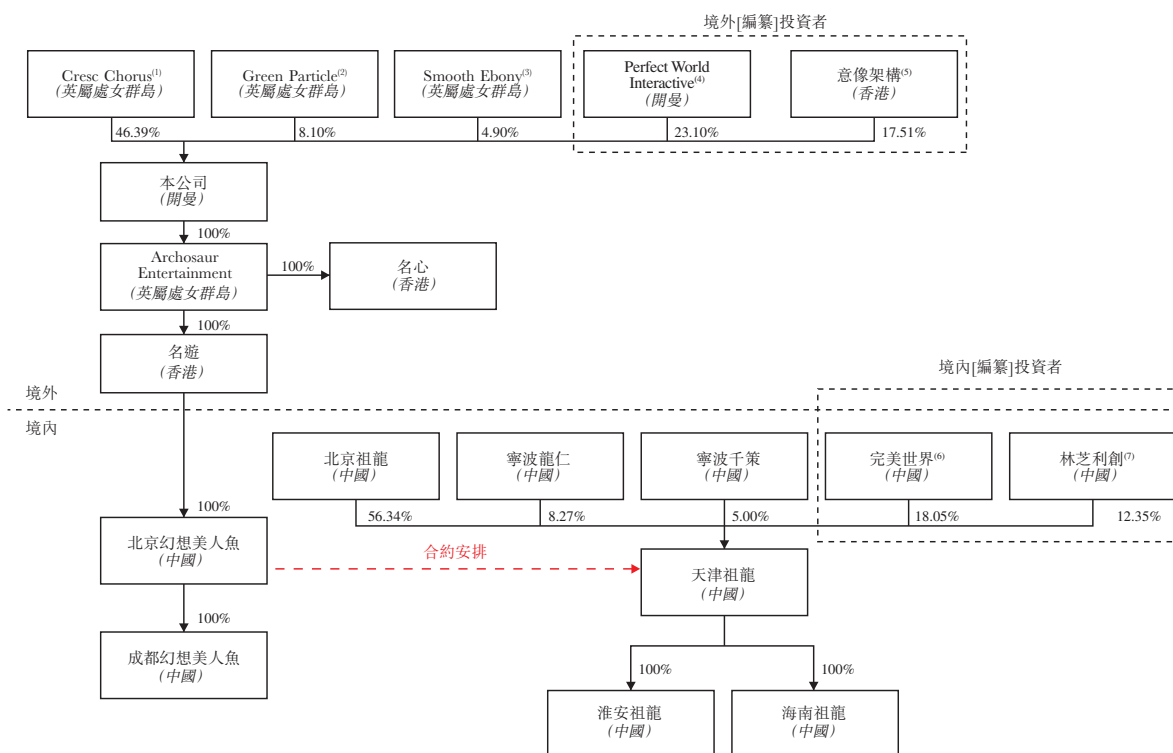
境外[編纂]投資者

Cresc Chorus$^{(1)}$
(英屬處女群島)

Green Particle$^{(2)}$
(英屬處女群島)

Smooth Ebony$^{(3)}$
(英屬處女群島)

Perfect World Interactive$^{(4)}$
(開曼)

意像架構$^{(5)}$
(香港)

46.39%

8.10%

4.90%

23.10%

17.51%

本公司
(開曼)

100%

Archosaur Entertainment
(英屬處女群島)

100%

名心
(香港)

100%

名遊
(香港)

境外

境內

境內[編纂]投資者

北京祖龍
(中國)

寧波龍仁
(中國)

寧波千策
(中國)

完美世界$^{(6)}$
(中國)

林芝利創$^{(7)}$
(中國)

56.34%

8.27%

5.00%

18.05%

12.35%

100%

北京幻想美人魚
(中國)

合約安排

天津祖龍
(中國)

100%

成都幻想美人魚
(中國)

100%

100%

淮安祖龍
(中國)

海南祖龍
(中國)